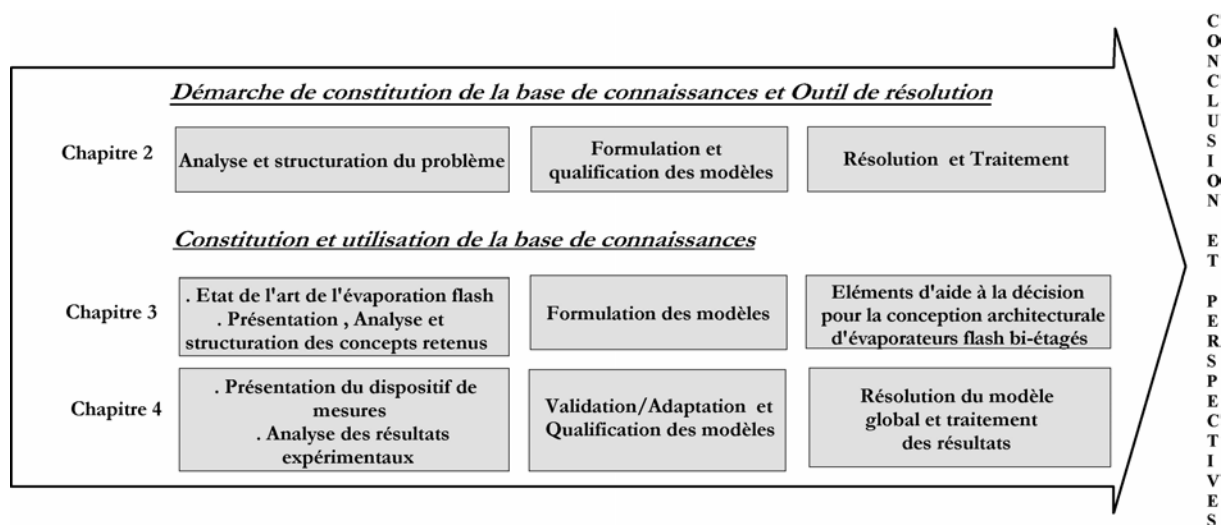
Démarche de constitution de la base de connaissances et Outil de résolution

Chapitre 2

Analyse et structuration du problème

Formulation et qualification des modèles

Résolution et Traitement

Constitution et utilisation de la base de connaissances

Chapitre 3

. Etat de l'art de l'évaporation flash
. Présentation , Analyse et structuration des concepts retenus

Formulation des modèles

Eléments d'aide à la décision pour la conception architecturale d'évaporateurs flash bi-étagés

Chapitre 4

. Présentation du dispositif de mesures
. Analyse des résultats expérimentaux

Validation/Adaptation et Qualification des modèles

Résolution du modèle global et traitement des résultats

C O N C L U S I O N

E T

P E R S P E C T I V E S